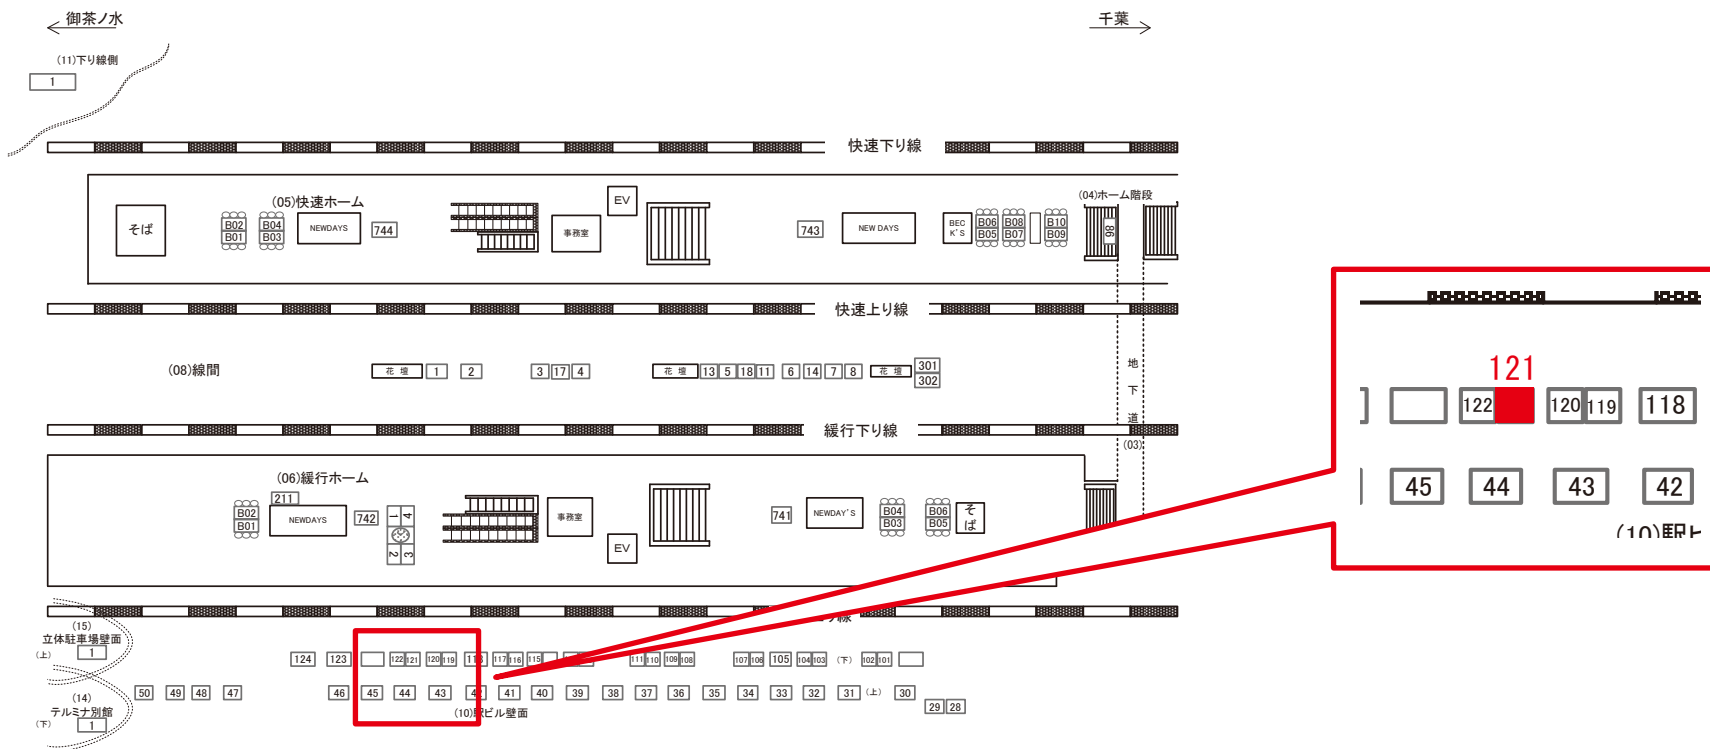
御茶ノ水

千葉

(11)下り線側

1

快速下り線

(05)快速ホーム

そば

B02
B01

B04
B03

NEWDAYS

744

事務室

EV

743

NEW DAYS

BEC K'S

B06
B05

B08
B07

B10
B09

(04)ホーム階段

96

快速上り線

(08)線間

花壇

1

2

3

17

4

花壇

13

5

18

11

6

14

7

8

花壇

301
302

地下道

緩行下り線

(03)

(06)緩行ホーム

211

B02
B01

NEWDAYS

742

1
4
2
3

事務室

EV

741

NEWDAY'S

B04
B03

B06
B05

そば

線

(15)
立体駐車場壁面
(上)
1

(14)
テルミナ別館
(下)
1

124

123

122

121

120

119

11

117

116

115

111

110

109

108

107

106

105

104

103

(下)

102

101

50

49

48

47

46

45

44

43

4

41

40

39

38

37

36

35

34

33

32

31

(上)

30

29

28

(10)駅ビル壁面

121

122

120

119

118

45

44

43

42

(10)駅ビ